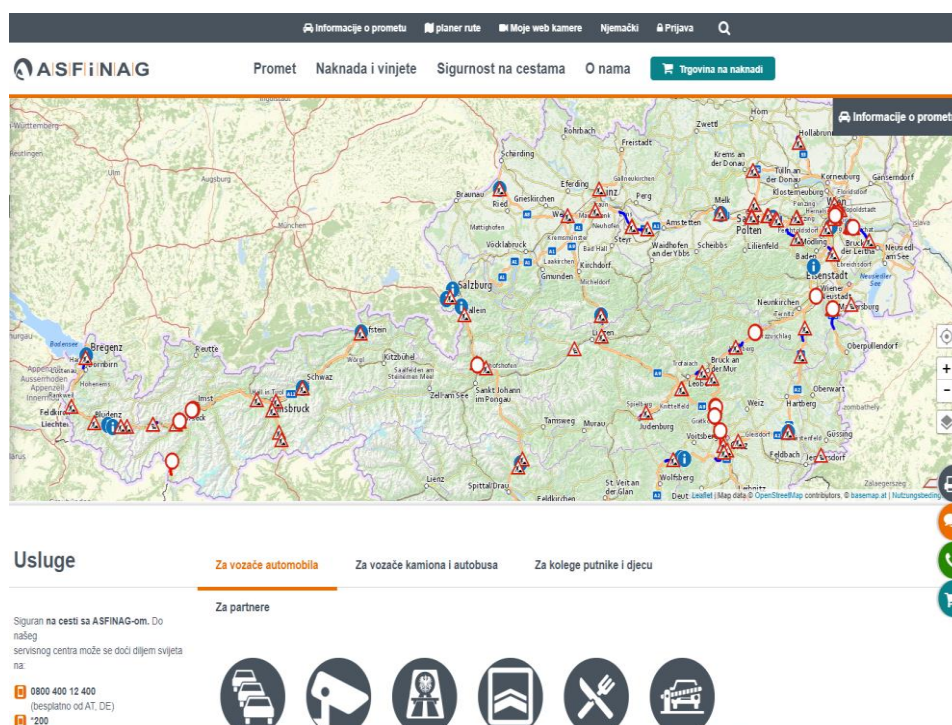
Informacije o prometu planer rute Moje web kamere Njemački Prijava

ASFINAG

Promet Naknada i vinjete Sigurnost na cestama O nama Trgovina na naknadi

Informacije o prometu

Württemberg
Reutlingen
Ulm
Augsburg
München
Ingolstadt
Rohrbach
Freistadt
Zwettl
Horn
Hollabrunn
Scharding
Krems an der Donau
Tulln an der Donau
Korneuburg
Gänserndorf
Klosterneuburg
Braunau
Ried
Grieskirchen
Eferding
Linz
Perg
Melk
Wien
Mattighofen
Vöcklabruck
Steyr
Amstetten
Waidhofen an der Ybbs
Scheibbs
St. Pölten
Lilienfeld
Mödling
Bruck an der Leitha
Neusiedl am See
Baden
Eisenstadt
Gmunden
Kirchdorf
Salzburg
Hallein
Wiener Neustadt
Neunkirchen
Mattersburg
Bodensee
Bregenz
Dornbirn
Reutte
Kufstein
Wörgl
Kitzbühel
Schwaz
Innsbruck
Imst
Landeck
Bludenz
Feldkirch
Liechtenstein
Appenzell
Saalfelden am Steinernen Meer
Zell am See
Sankt Johann im Pongau
Liezen
Bruck an der Mur
Leoben
Oberpullendorf
Oberwart
Hartberg
Weiz
Graz
Voitsberg
Judenburg
Murau
Tamsweg
Güssing
Feldbach
Lienz
Spittal/Drau
St. Veit an der Glan
Feldkirchen
Wolfsberg
Leibnitz
Deutschlandsberg
Zalaegerszeg

Leaflet | Map data © OpenStreetMap contributors, © basemap.at | Nutzungsbedingungen

Usluge

Za vozače automobila Za vozače kamiona i autobusa Za kolege putnike i djecu

Za partnere

Siguran na cesti sa ASFINAG-om. Do našeg servisnog centra može se doći diljem svijeta na:

0800 400 12 400 (besplatno od AT, DE)

*200